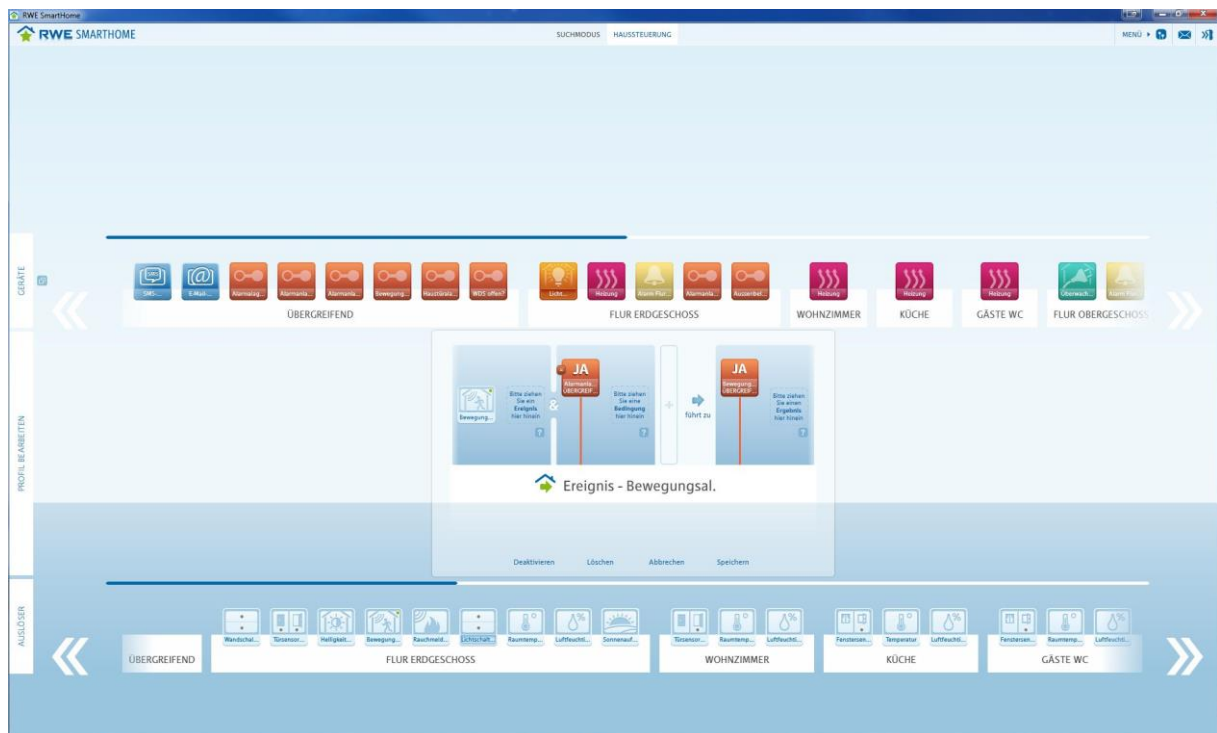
RWE SmartHome

RWE SMARTHOME

SUCHMODUS HAUSSTEUERUNG

MENÜ

GERÄTE

SMS... E-Mail... Alarmanlag... Alarmanla... Alarmanla... Bewegung... Haustüral... WDS offen?

ÜBERGREIFEND

Licht... Heizung Alarm Flur... Alarmanla... Aussenbel...

FLUR ERDGESCHOSS

Heizung

WOHNZIMMER

Heizung

KÜCHE

Heizung

GÄSTE WC

Überwach... Alarm Flur...

FLUR OBERGESCHOSS

PROFIL BEARBEITEN

Bewegung...

Bitte ziehen Sie ein Ereignis hier hinein

JA

Alarmanla... ÜBERGREIF...

Bitte ziehen Sie eine Bedingung hier hinein

führt zu

JA

Bewegung... ÜBERGREIF...

Bitte ziehen Sie einen Ergebnis hier hinein

Ereignis - Bewegungsal.

Deaktivieren Löschen Abbrechen Speichern

AUSLÖSER

ÜBERGREIFEND

Wandschal... Türsensor... Helligkeit... Bewegung... Rauchmeld... Lichtschalt... Raumtemp... Luftfeuchti... Sonnenauf...

FLUR ERDGESCHOSS

Türsensor... Raumtemp... Luftfeuchti...

WOHNZIMMER

Fenstersen... Temperatur Luftfeuchti...

KÜCHE

Fenstersen... Raumtemp... Luftfeuchti...

GÄSTE WC